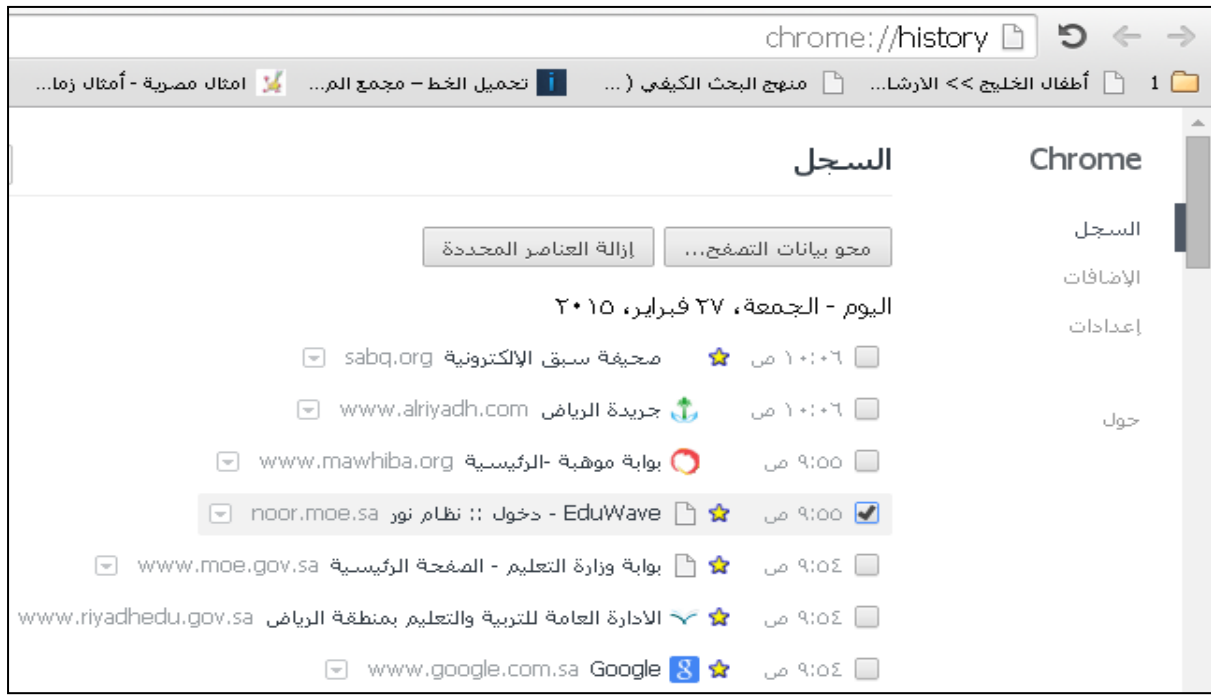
chrome://history

1 أطفال الخليج >> الارشا... منهج البحث الكيفي ( ... تحميل الخط – مجمع الم... امثال مصرية - أمثال زما...

Chrome

السجل
الإضافات
إعدادات

حول

السجل

محو بيانات التصفح... إزالة العناصر المحددة

اليوم - الجمعة، ٢٧ فبراير، ٢٠١٥

١٠:٠٦ ص صحيفة سبق الالكترونية sabq.org
١٠:٠٦ ص جريدة الرياض www.alriyadh.com
٩:٥٥ ص بوابة موهبة -الرئيسية www.mawhiba.org
٩:٥٥ ص EduWave - دخول :: نظام نور noor.moe.sa
٩:٥٤ ص بوابة وزارة التعليم - الصفحة الرئيسية www.moe.gov.sa
٩:٥٤ ص الادارة العامة للتربية والتعليم بمنطقة الرياض www.riyadhedu.gov.sa
٩:٥٤ ص Google www.google.com.sa